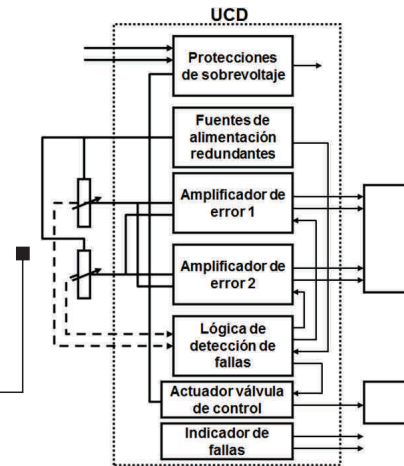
UCD

Protecciones de sobrevoltaje

Fuentes de alimentación redundantes

Amplificador de error 1

Amplificador de error 2

Lógica de detección de fallas

Actuador válvula de control

Indicador de fallas